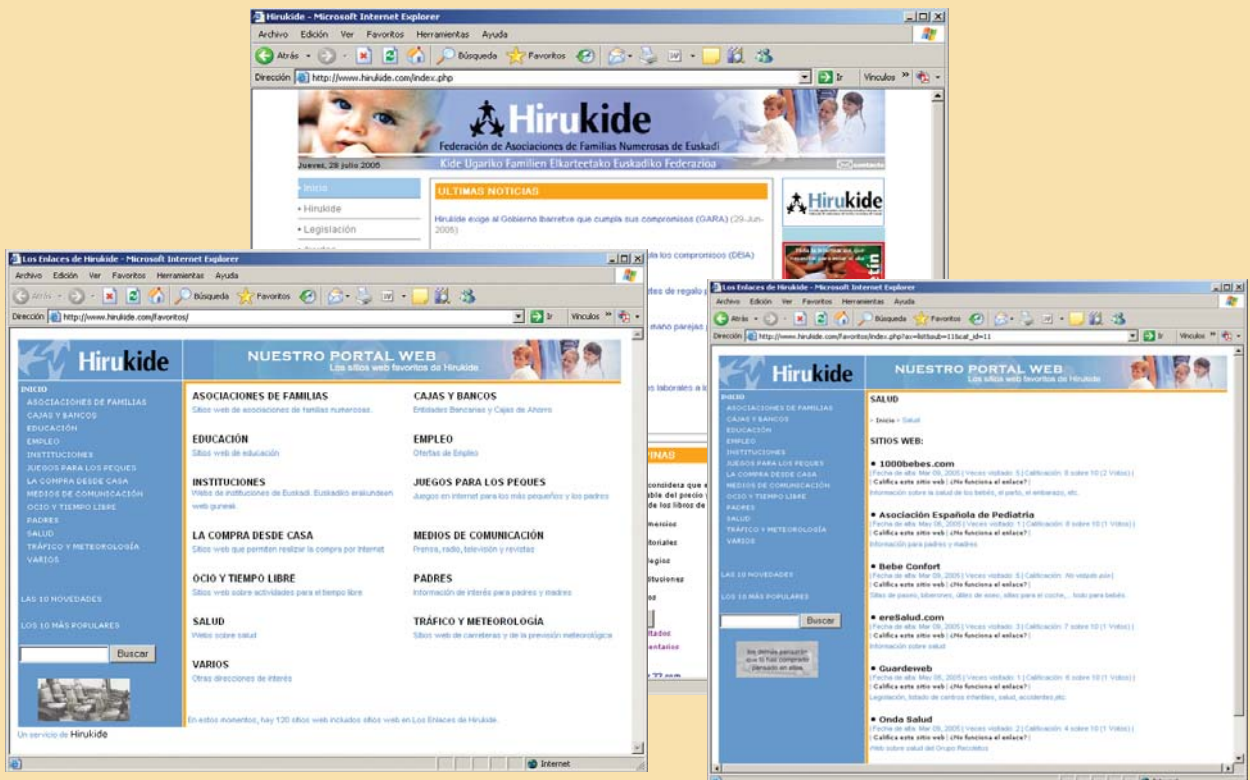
Hirukide - Microsoft Internet Explorer

Archivo Edición Ver Favoritos Herramientas Ayuda

Atrás Búsqueda Favoritos

Dirección http://www.hirukide.com/index.php Ir Vínculos

Hirukide

Federación de Asociaciones de Familias Numerosas de Euskadi

Jueves, 28 julio 2005

Kide Ugariko Familien Elkarteetako Euskadiko Federazioa

contacto

• Inicio
• Hirukide
• Legislación

ULTIMAS NOTICIAS

Hirukide exige al Gobierno Ibarretxe que cumpla sus compromisos (GARA) (29-Jun-2005)

Hirukide

Los Enlaces de Hirukide - Microsoft Internet Explorer

Archivo Edición Ver Favoritos Herramientas Ayuda

Atrás Búsqueda Favoritos

Dirección http://www.hirukide.com/favoritos/ Ir Vínculos

Hirukide

NUESTRO PORTAL WEB
Los sitios web favoritos de Hirukide

INICIO
ASOCIACIONES DE FAMILIAS
CAJAS Y BANCOS
EDUCACIÓN
EMPLEO
INSTITUCIONES
JUEGOS PARA LOS PEQUES
LA COMPRA DESDE CASA
MEDIOS DE COMUNICACIÓN
OCIO Y TIEMPO LIBRE
PADRES
SALUD
TRÁFICO Y METEOROLOGÍA
VARIOS

LAS 10 NOVEDADES

LOS 10 MÁS POPULARES

Buscar

ASOCIACIONES DE FAMILIAS
Sitios web de asociaciones de familias numerosas.

CAJAS Y BANCOS
Entidades Bancarias y Cajas de Ahorro

EDUCACIÓN
Sitios web de educación

EMPLEO
Ofertas de Empleo

INSTITUCIONES
Webs de instituciones de Euskadi. Euskadiko erakundeen web guneak

JUEGOS PARA LOS PEQUES
Juegos en internet para los más pequeños y los padres

LA COMPRA DESDE CASA
Sitios web que permiten realizar la compra por internet

MEDIOS DE COMUNICACIÓN
Prensa, radio, televisión y revistas

OCIO Y TIEMPO LIBRE
Sitios web sobre actividades para el tiempo libre

PADRES
Información de interés para padres y madres

SALUD
Webs sobre salud

TRÁFICO Y METEOROLOGÍA
Sitios web de carreteras y de la previsión meteorológica

VARIOS
Otras direcciones de interés

En estos momentos, hay 120 sitios web incluidos sitios web en Los Enlaces de Hirukide.

Un servicio de Hirukide

Internet

Los Enlaces de Hirukide - Microsoft Internet Explorer

Archivo Edición Ver Favoritos Herramientas Ayuda

Atrás Búsqueda Favoritos

Dirección http://www.hirukide.com/favoritos/index.php?ac=listSub=11&cat_id=11 Ir Vínculos

Hirukide

NUESTRO PORTAL WEB
Los sitios web favoritos de Hirukide

INICIO
ASOCIACIONES DE FAMILIAS
CAJAS Y BANCOS
EDUCACIÓN
EMPLEO
INSTITUCIONES
JUEGOS PARA LOS PEQUES
LA COMPRA DESDE CASA
MEDIOS DE COMUNICACIÓN
OCIO Y TIEMPO LIBRE
PADRES
SALUD
TRÁFICO Y METEOROLOGÍA
VARIOS

LAS 10 NOVEDADES

LOS 10 MÁS POPULARES

Buscar

SALUD

> Inicio > Salud

SITIOS WEB:

• 1000bebes.com
| Fecha de alta: May 09, 2005 | Veces visitado: 5 | Calificación: 8 sobre 10 (2 Votos) |
| Califica este sitio web | ¿No funciona el enlace? |
Información sobre la salud de los bebés, el parto, el embarazo, etc.

• Asociación Española de Pediatría
| Fecha de alta: May 06, 2005 | Veces visitado: 1 | Calificación: 8 sobre 10 (1 Votos) |
| Califica este sitio web | ¿No funciona el enlace? |
Información para padres y madres

• Bebe Confort
| Fecha de alta: Mar 09, 2005 | Veces visitado: 5 | Calificación: Aún votado aún |
| Califica este sitio web | ¿No funciona el enlace? |
Sillas de paseo, biberones, útiles de aseo, sillas para el coche,... todo para bebés

• ereSalud.com
| Fecha de alta: May 06, 2005 | Veces visitado: 3 | Calificación: 7 sobre 10 (1 Votos) |
| Califica este sitio web | ¿No funciona el enlace? |
Información sobre salud

• Guardeweb
| Fecha de alta: Mar 08, 2005 | Veces visitado: 1 | Calificación: 6 sobre 10 (1 Votos) |
| Califica este sitio web | ¿No funciona el enlace? |
Legislación, listado de centros infantiles, salud, accidentes,etc.

• Onda Salud
| Fecha de alta: May 06, 2005 | Veces visitado: 2 | Calificación: 4 sobre 10 (1 Votos) |
| Califica este sitio web | ¿No funciona el enlace? |
Web sobre salud del Grupo Recoletos